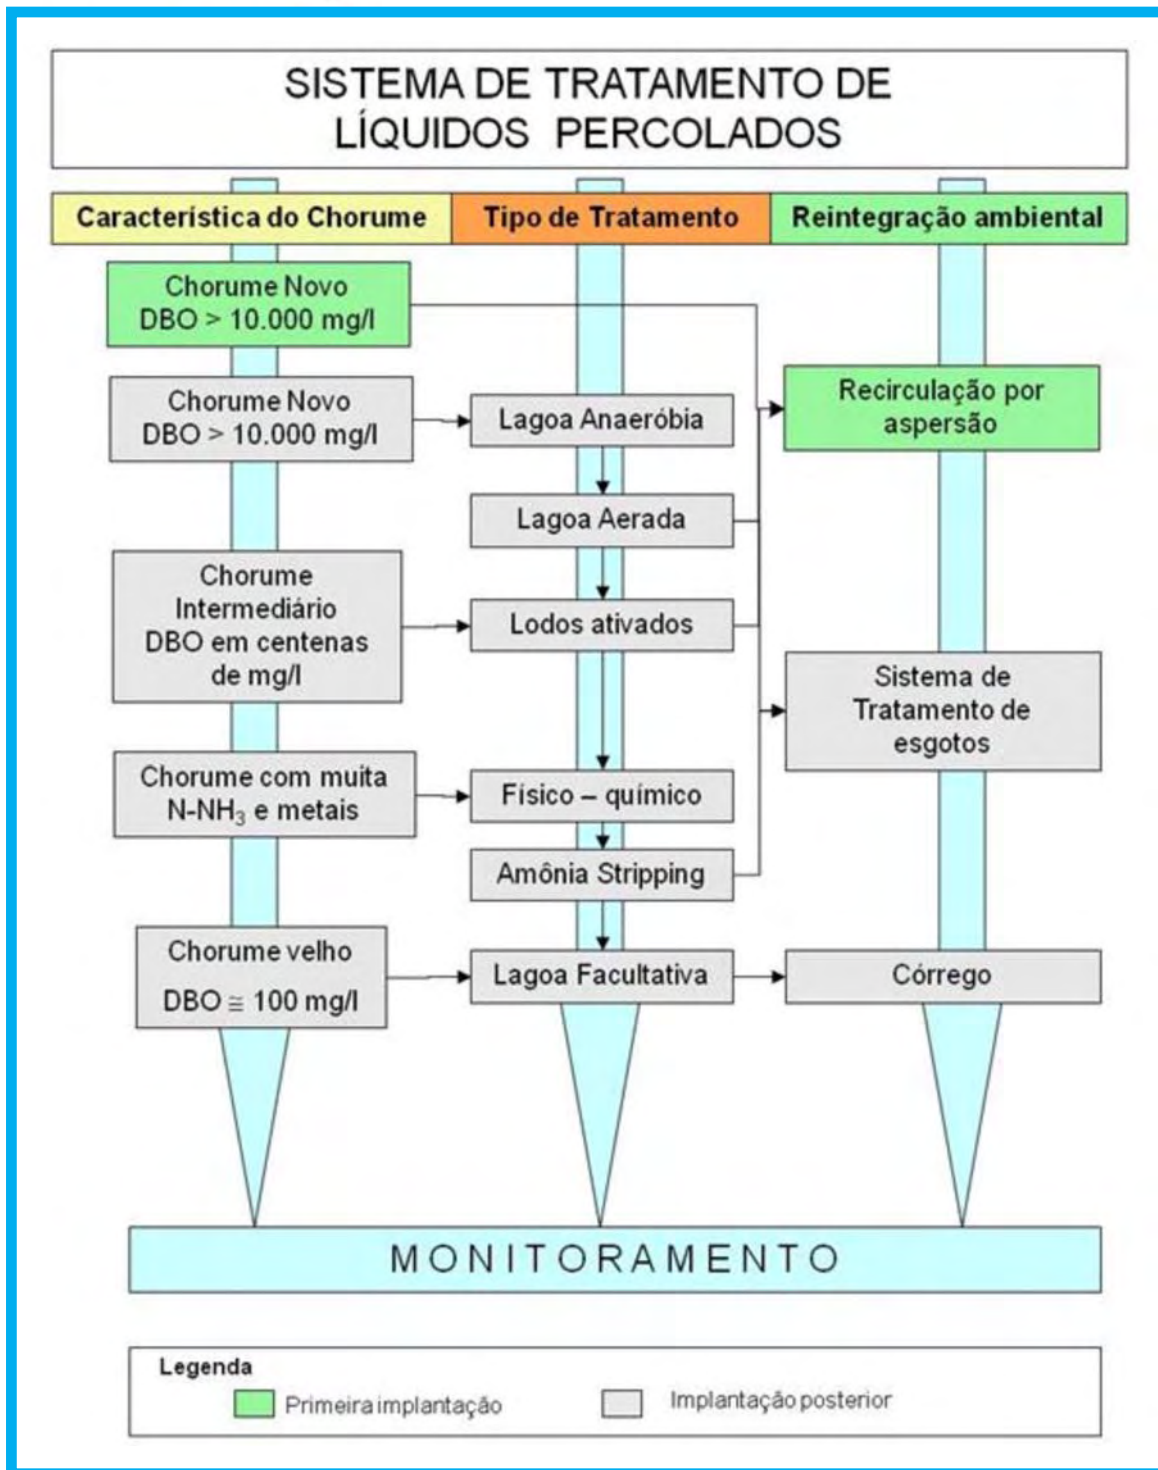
SISTEMA DE TRATAMENTO DE LÍQUIDOS PERCOLADOS

Característica do Chorume

Tipo de Tratamento

Reintegração ambiental

Chorume Novo
DBO > 10.000 mg/l

Chorume Novo
DBO > 10.000 mg/l

Lagoa Anaeróbia

Recirculação por aspersão

Lagoa Aerada

Chorume Intermediário DBO em centenas de mg/l

Lodos ativados

Sistema de Tratamento de esgotos

Chorume com muita $N\text{-}NH_3$ e metais

Físico – químico

Amônia Stripping

Chorume velho
DBO $\cong$ 100 mg/l

Lagoa Facultativa

Córrego

MONITORAMENTO

Legenda
Primeira implantação
Implantação posterior